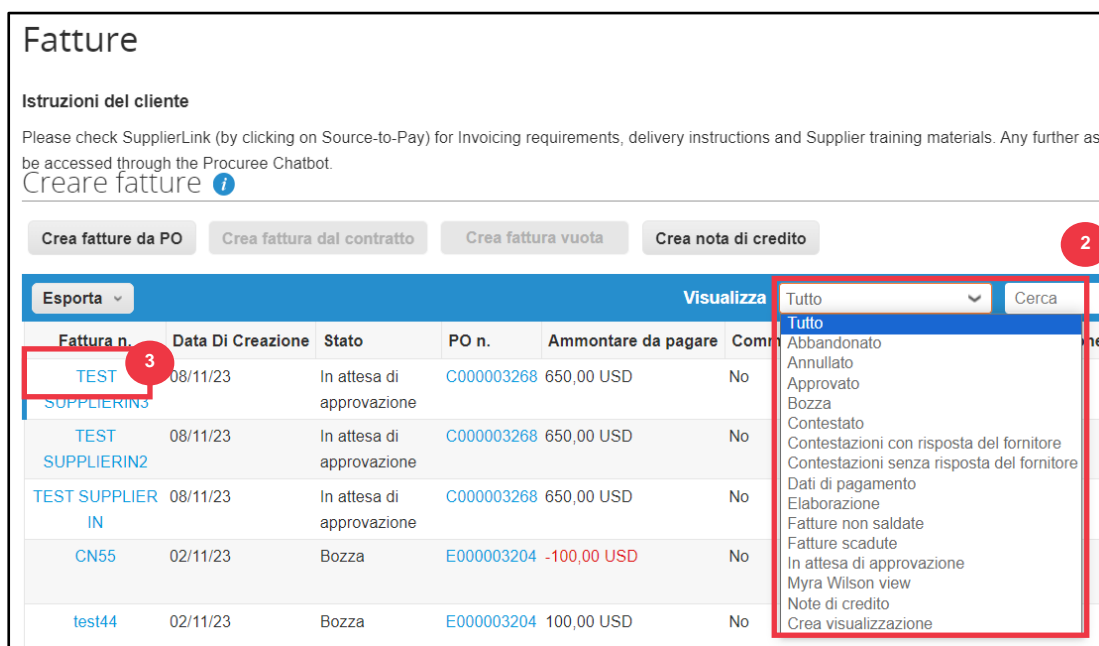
Fatture

Istruzioni del cliente

Please check SupplierLink (by clicking on Source-to-Pay) for Invoicing requirements, delivery instructions and Supplier training materials. Any further as be accessed through the Procuree Chatbot.

Creare fatture

Crea fatture da PO | Crea fattura dal contratto | Crea fattura vuota | Crea nota di credito

2

Esporta

Visualizza Tutto Cerca

Tutto
Abbandonato
Annullato
Approvato
Bozza
Contestato
Contestazioni con risposta del fornitore
Contestazioni senza risposta del fornitore
Dati di pagamento
Elaborazione
Fatture non saldate
Fatture scadute
In attesa di approvazione
Myra Wilson view
Note di credito
Crea visualizzazione

| Fattura n. | Data Di Creazione | Stato | PO n. | Ammontare da pagare | Comm |
|---|---|---|---|---|---|
| TEST SUPPLIERIN3 | 08/11/23 | In attesa di approvazione | C000003268 | 650,00 USD | No |
| TEST SUPPLIERIN2 | 08/11/23 | In attesa di approvazione | C000003268 | 650,00 USD | No |
| TEST SUPPLIER IN | 08/11/23 | In attesa di approvazione | C000003268 | 650,00 USD | No |
| CN55 | 02/11/23 | Bozza | E000003204 | -100,00 USD | No |
| test44 | 02/11/23 | Bozza | E000003204 | 100,00 USD | No |

3